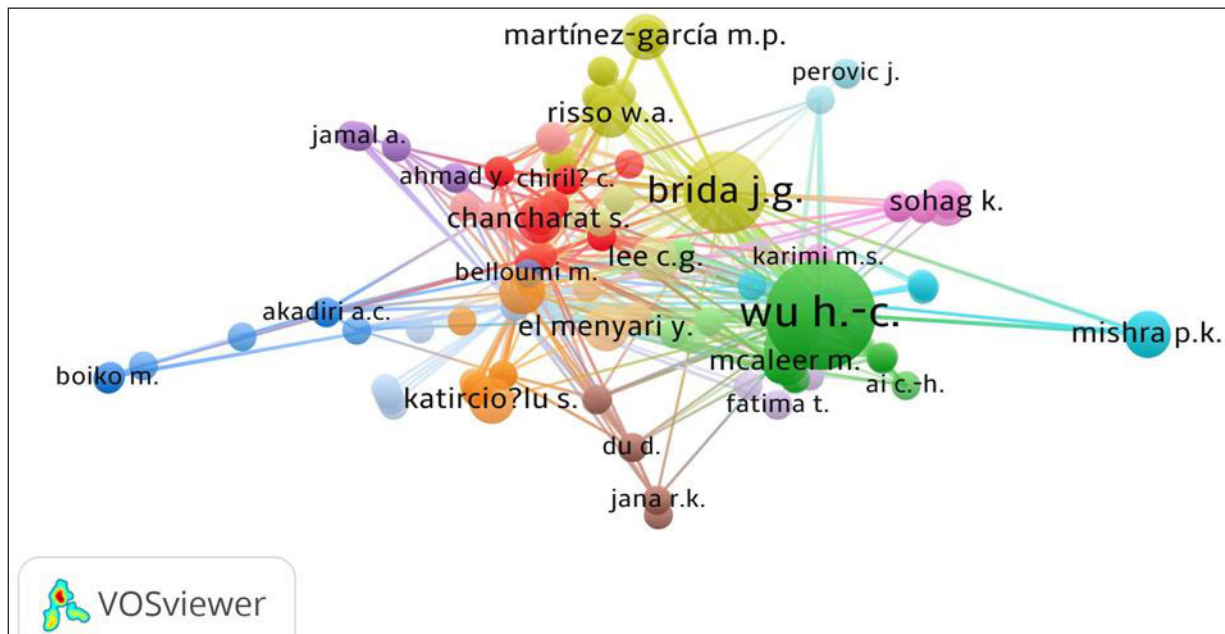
martínez-garcía m.p.
perovic j.
risso w.a.
jamal a.
ahmad y.
chiril? c.
brida j.g.
sohag k.
chancharat s.
lee c.g.
karimi m.s.
belloumi m.
akadiri a.c.
wu h.-c.
mishra p.k.
el menyari y.
mcaleer m.
boiko m.
ai c.-h.
katircio?lu s.
fatima t.
du d.
jana r.k.
VOSviewer